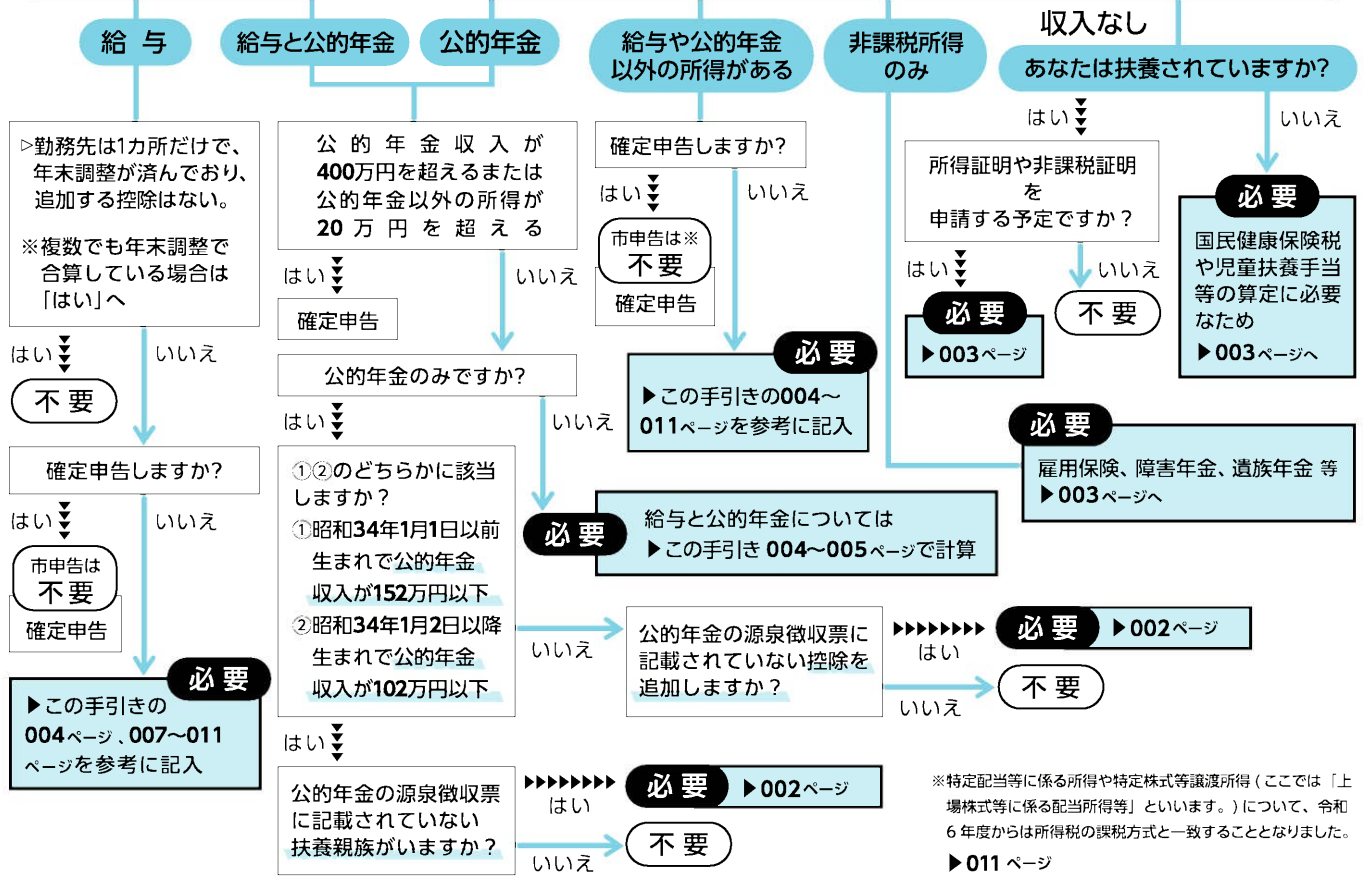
給 与

給与と公的年金

公的年金

給与や公的年金以外の所得がある

非課税所得のみ

収入なし

あなたは扶養されていますか?

▷勤務先は1カ所だけで、年末調整が済んでおり、追加する控除はない。

※複数でも年末調整で合算している場合は「はい」へ

はい

いいえ

不 要

確定申告しますか?

はい

いいえ

市申告は不要

確定申告

必 要

▶この手引きの004ページ、007～011ページを参考に記入

公的年金収入が400万円を超えるまたは公的年金以外の所得が20万円を超える

はい

確定申告

いいえ

公的年金のみですか?

はい

いいえ

①②のどちらかに該当しますか?

①昭和34年1月1日以前生まれで公的年金収入が152万円以下

②昭和34年1月2日以降生まれで公的年金収入が102万円以下

いいえ

はい

公的年金の源泉徴収票に記載されていない扶養親族がいますか?

はい

必 要

▶002ページ

いいえ

不 要

確定申告しますか?

はい

いいえ

市申告は※不要

確定申告

必 要

▶この手引きの004～011ページを参考に記入

必 要

給与と公的年金については

▶この手引き 004～005ページで計算

公的年金の源泉徴収票に記載されていない控除を追加しますか?

はい

必 要

▶002ページ

いいえ

不 要

はい

所得証明や非課税証明を申請する予定ですか?

はい

いいえ

必 要

▶003ページ

不 要

いいえ

必 要

国民健康保険税や児童扶養手当等の算定に必要なため

▶003ページへ

必 要

雇用保険、障害年金、遺族年金 等

▶003ページへ

※特定配当等に係る所得や特定株式等譲渡所得（ここでは「上場株式等に係る配当所得等」といいます。）について、令和6年度からは所得税の課税方式と一致することとなりました。

▶011 ページ